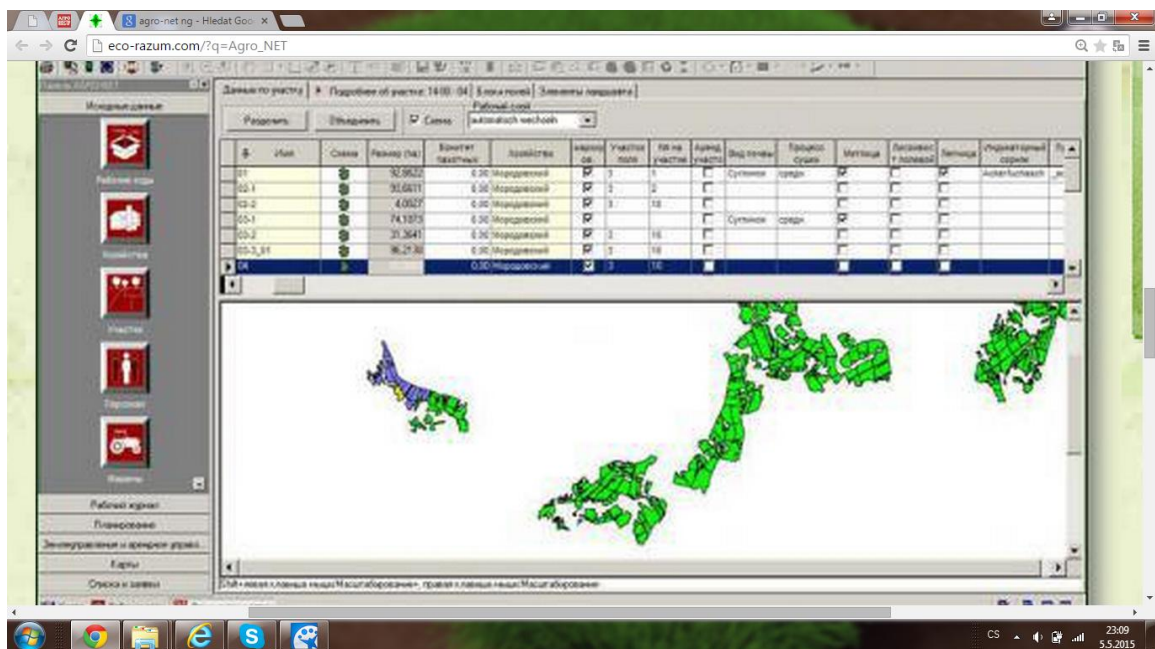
agro-net ng - Hledat Goo ×

eco-razum.com/?q=Agro_NET

Исходные данные

Рабочие коды

Хозяйства

Участки

Персонал

Машины

Рабочий журнал

Планирование

Землеуправление и арендное управл.

Карты

Отчеты и заявки

Данные по участку | Подробнее об участке: 14:00 - 04 | Блоки полей | Элементы ландшафта

Разделить | Объединить | Схема | Рабочий слой | autoratisch wechseln

| # | Имя | Схема | Размер (Га) | Контингент пахотных | Хозяйство | Жидкость | Участок поля | № на участке | Аренд участки | Вид почвы | Процесс сушки | Метлица | Лесополос. полевой | Зеленица | Индикаторный сорняк |
|---|---|---|---|---|---|---|---|---|---|---|---|---|---|---|---|
| | 01 | | 92,9622 | 0,00 | Мородовский | | 1 | 1 | | Суглинок | средн | | | | Ackerfuchsschw |
| | 03-1 | | 93,6611 | 0,00 | Мородовский | | 2 | 2 | | | | | | | |
| | 03-2 | | 4,0027 | 0,00 | Мородовский | | 3 | 18 | | | | | | | |
| | 05-1 | | 74,1073 | 0,00 | Мородовский | | | | | Суглинок | средн | | | | |
| | 05-2 | | 31,3641 | 0,00 | Мородовский | | 3 | 16 | | | | | | | |
| | 05-3_01 | | 96,2130 | 0,00 | Мородовский | | 3 | 18 | | | | | | | |
| | 04 | | | 0,00 | Мородовский | | 3 | 10 | | | | | | | |

Shift+левая клавиша мыши/Масштабирование, правая клавиша мыши/Масштабирование

CS 23:09 5.5.2015